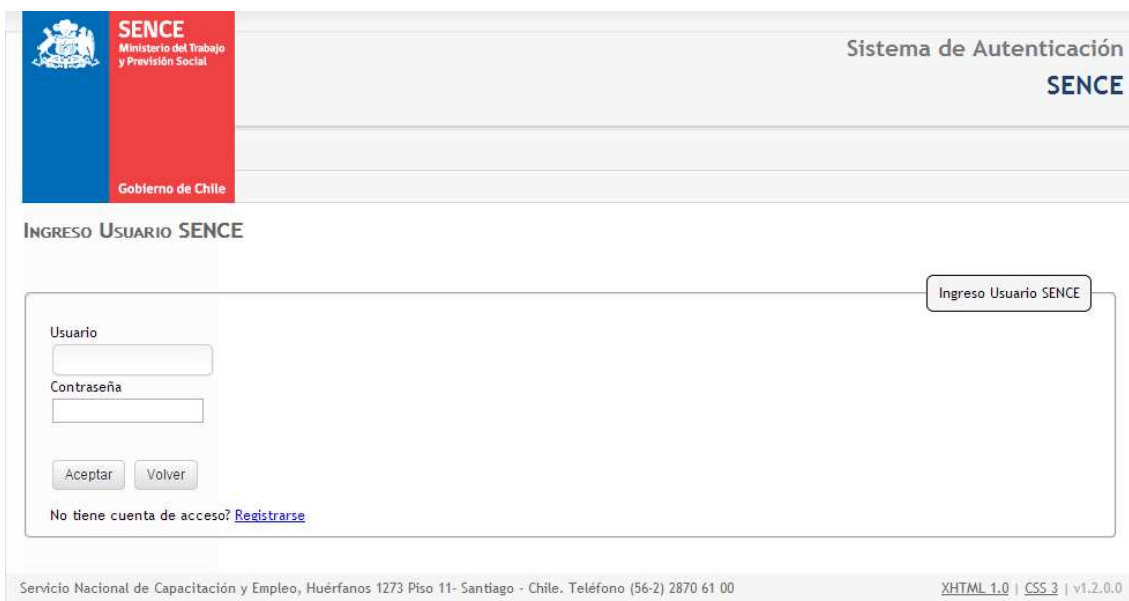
SENCE
Ministerio del Trabajo
y Previsión Social

Gobierno de Chile

Sistema de Autenticación
SENCE

INGRESO USUARIO SENCE

Ingreso Usuario SENCE

Usuario

Contraseña

Aceptar Volver

No tiene cuenta de acceso? Registrarse

Servicio Nacional de Capacitación y Empleo, Huérfanos 1273 Piso 11- Santiago - Chile. Teléfono (56-2) 2870 61 00

XHTML 1.0 | CSS 3 | v1.2.0.0